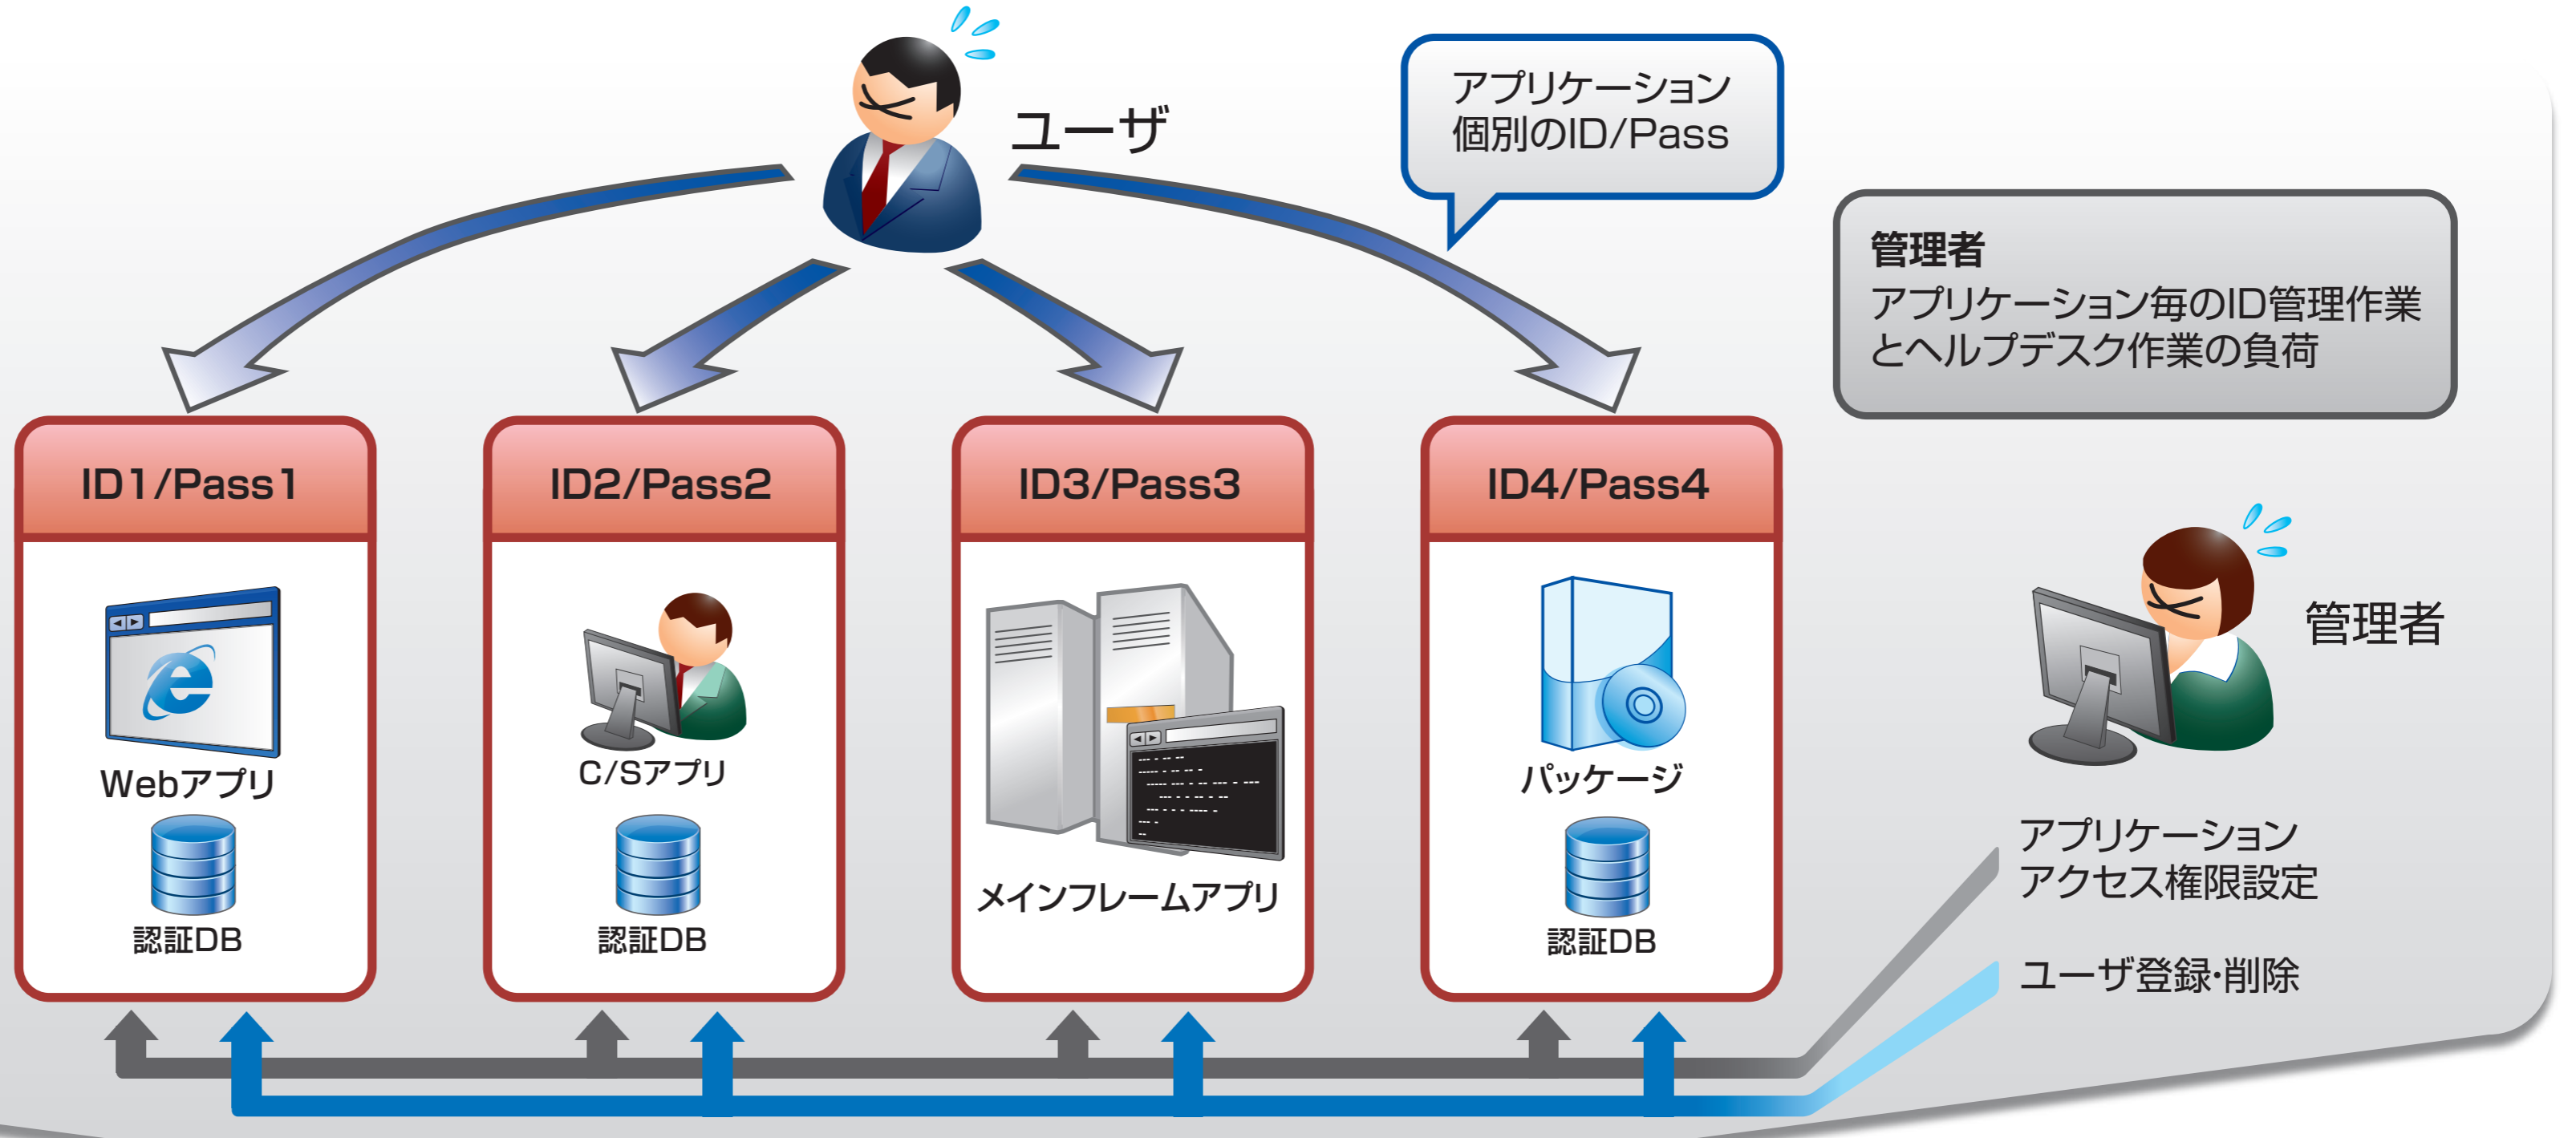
ユーザ

アプリケーション
個別のID/Pass

管理者
アプリケーション毎のID管理作業とヘルプデスク作業の負荷

ID1/Pass1

Webアプリ

認証DB

ID2/Pass2

C/Sアプリ

認証DB

ID3/Pass3

メインフレームアプリ

ID4/Pass4

パッケージ

認証DB

管理者

アプリケーション
アクセス権限設定

ユーザ登録･削除